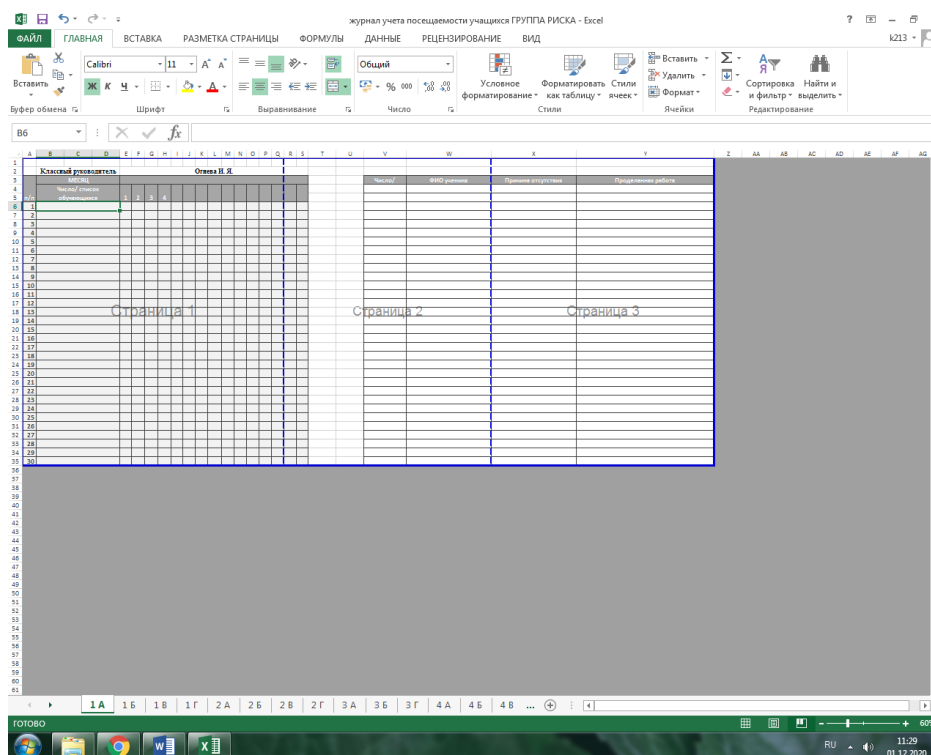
журнал учета посещаемости учащихся ГРУППА РИСКА - Excel

ФАЙЛ ГЛАВНАЯ ВСТАВКА РАЗМЕТКА СТРАНИЦЫ ФОРМУЛЫ ДАННЫЕ РЕЦЕНЗИРОВАНИЕ ВИД

k213

Вставить
Буфер обмена
Calibri 11
Ж К Ч
Шрифт
Выравнивание
Общий
% 000
Число
Условное форматирование
Форматировать как таблицу
Стили ячеек
Стили
Вставить
Удалить
Формат
Ячейки
Сортировка и фильтр
Найти и выделить
Редактирование

B6

Классный руководитель
Отвева И. Я.
месяц
Число/ список обучающихся
1 2 3 4

Число/
ФИО ученика
Причина отсутствия
Проделанная работа

Страница 1
Страница 2
Страница 3

| 1 | 2 | 3 | 4 | 5 | 6 | 7 | 8 | 9 | 10 | 11 | 12 | 13 | 14 | 15 | 16 | 17 | 18 | 19 | 20 | 21 | 22 | 23 | 24 | 25 | 26 | 27 | 28 | 29 | 30 |
|---|---|---|---|---|---|---|---|---|---|---|---|---|---|---|---|---|---|---|---|---|---|---|---|---|---|---|---|---|---|

1 А 1 Б 1 В 1 Г 2 А 2 Б 2 В 2 Г 3 А 3 Б 3 Г 4 А 4 Б 4 В ...

ГОТОВО

RU 11:29 01.12.2020